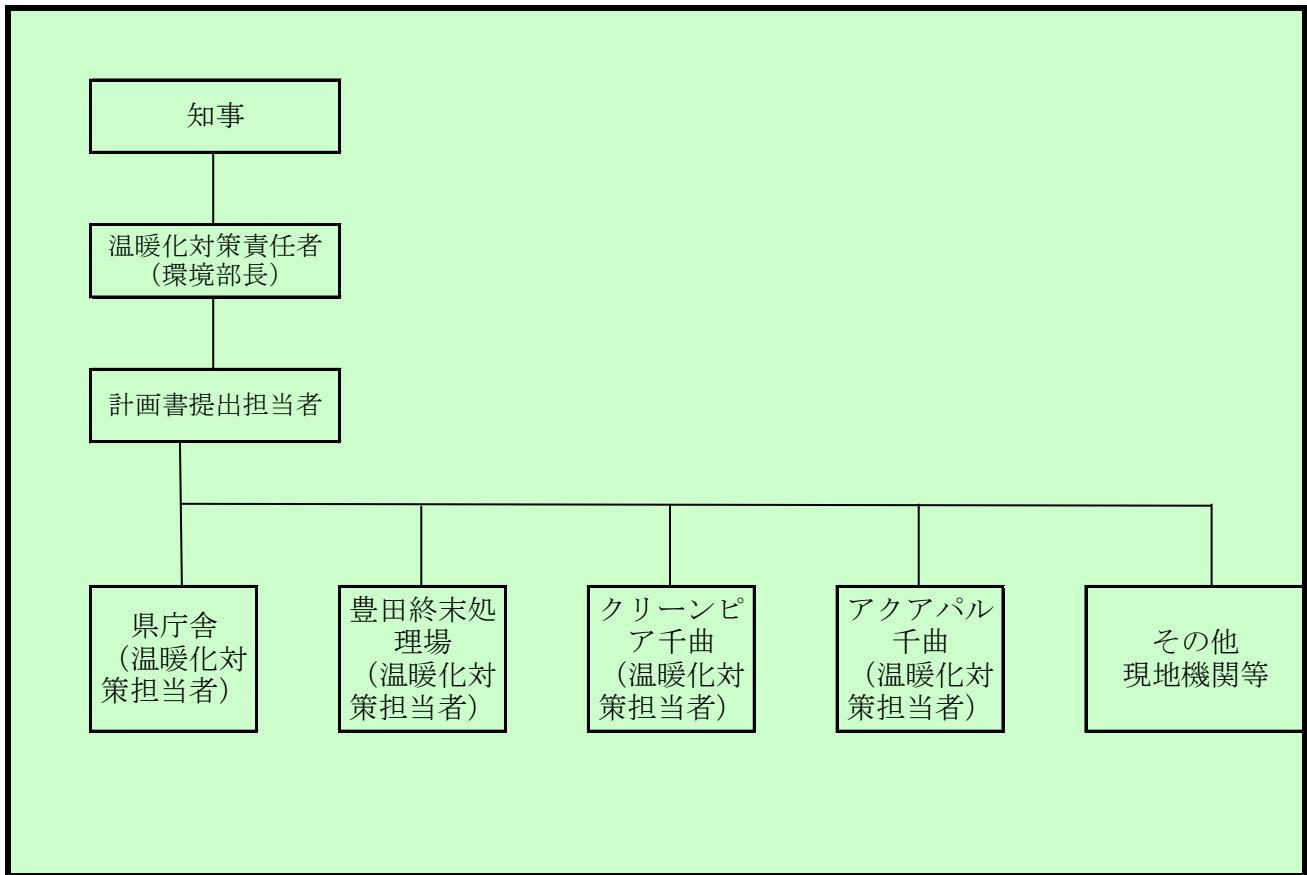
知事

温暖化対策責任者
（環境部長）

計画書提出担当者

県庁舎
（温暖化対策担当者）

豊田終末処理場
（温暖化対策担当者）

クリーンピア千曲
（温暖化対策担当者）

アクアパル千曲
（温暖化対策担当者）

その他
現地機関等